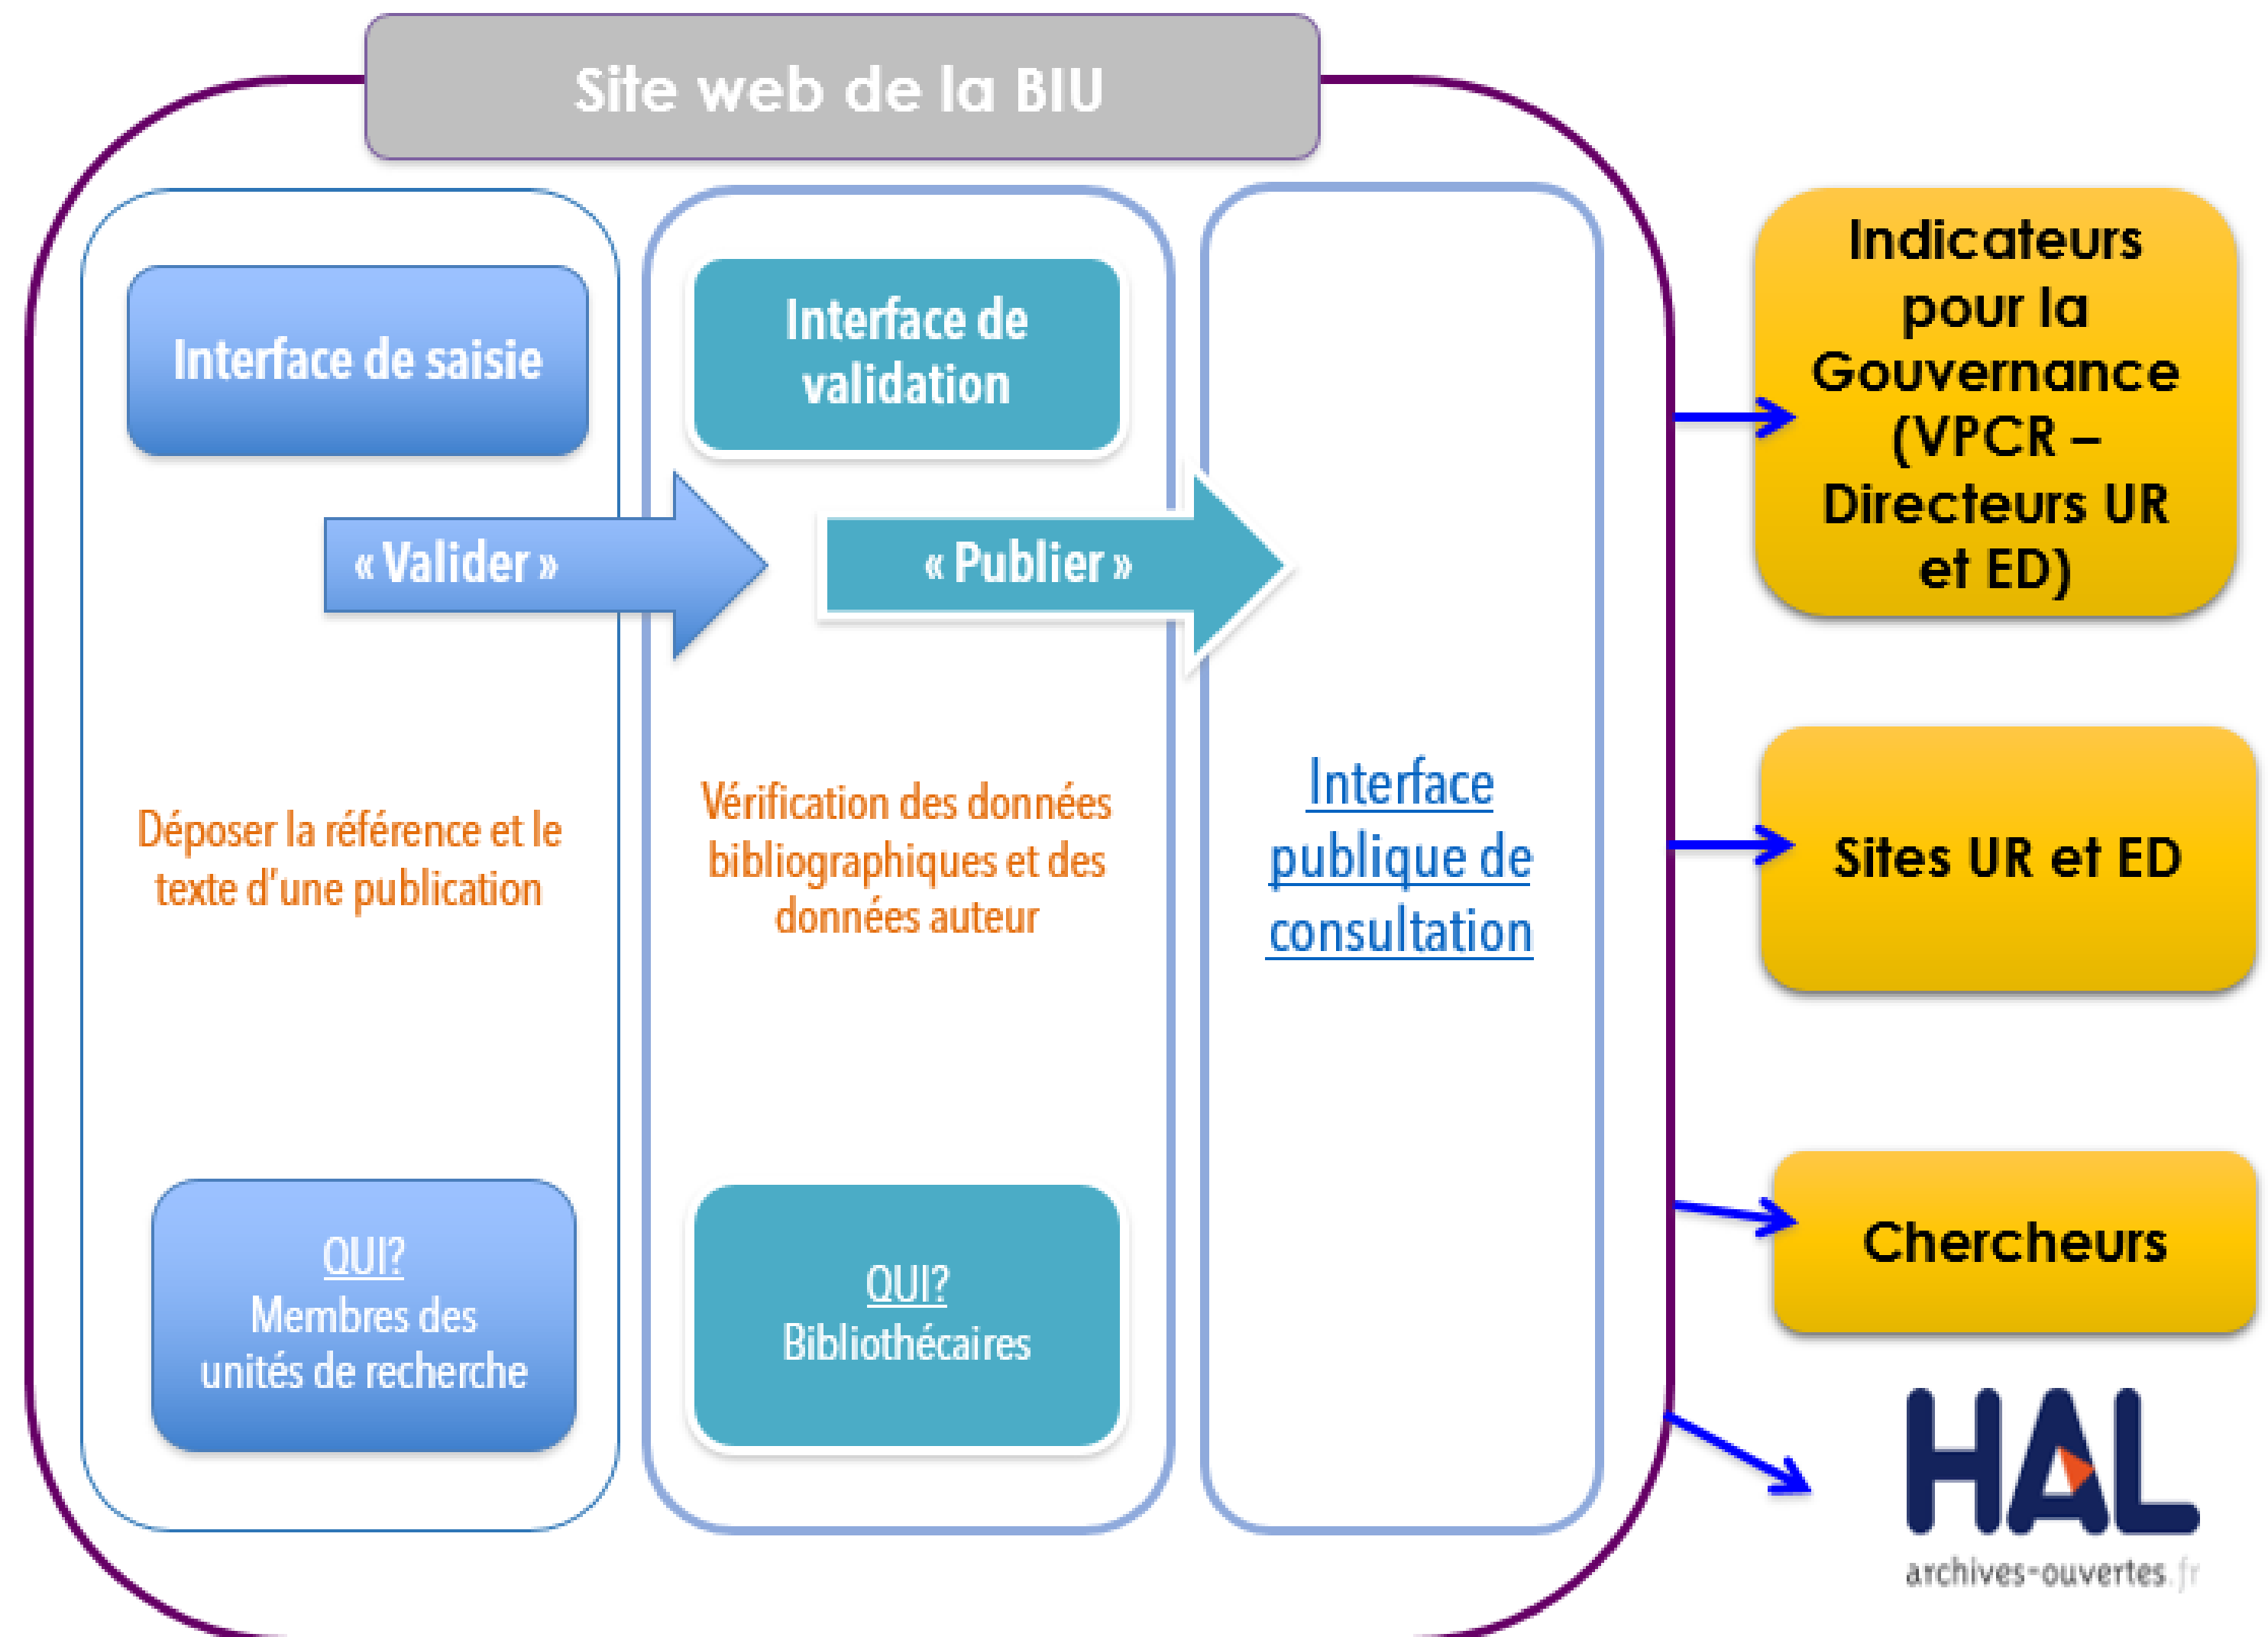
Site web de la BIU

Interface de saisie

Interface de validation

« Valider »

« Publier »

Déposer la référence et le texte d'une publication

Vérification des données bibliographiques et des données auteur

Interface publique de consultation

QUI?
Membres des unités de recherche

QUI?
Bibliothécaires

Indicateurs pour la Gouvernance (VPCR – Directeurs UR et ED)

Sites UR et ED

Chercheurs

HAL
archives-ouvertes.fr